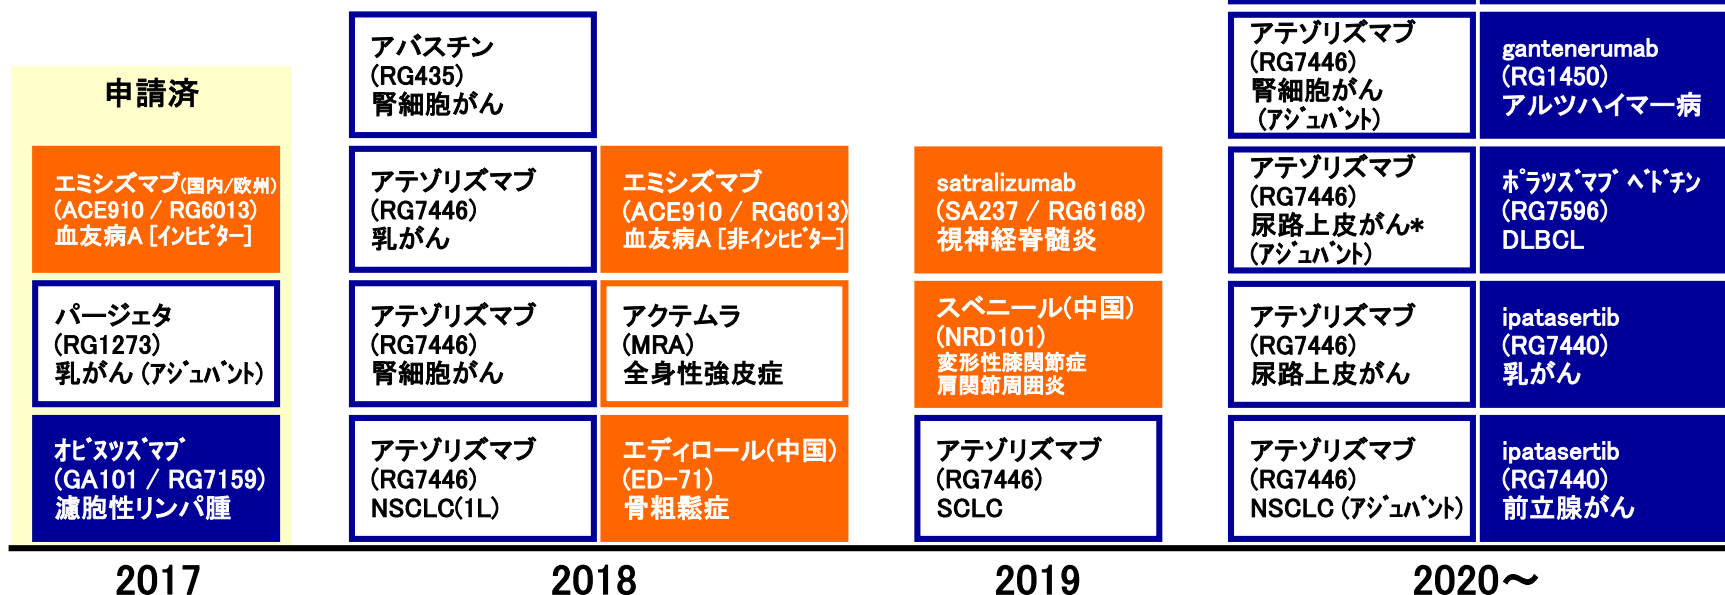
申請済

エミシズマブ(国内/欧州)
(ACE910 / RG6013)
血友病A [ｲﾝﾋﾋﾞﾀｰ]

パージェタ
(RG1273)
乳がん (ｱｼﾞｭﾊﾞﾝﾄ)

ｵﾋﾞﾇﾂｽﾞﾏﾌﾞ
(GA101 / RG7159)
濾胞性リンパ腫

2017

アバスチン
(RG435)
腎細胞がん

アテゾリズマブ
(RG7446)
乳がん

アテゾリズマブ
(RG7446)
腎細胞がん

アテゾリズマブ
(RG7446)
NSCLC(1L)

エミシズマブ
(ACE910 / RG6013)
血友病A [非ｲﾝﾋﾋﾞﾀｰ]

アクテムラ
(MRA)
全身性強皮症

エディロール(中国)
(ED-71)
骨粗鬆症

2018

satralizumab
(SA237 / RG6168)
視神経脊髄炎

スベニール(中国)
(NRD101)
変形性膝関節症
肩関節周囲炎

アテゾリズマブ
(RG7446)
SCLC

2019

アテゾリズマブ
(RG7446)
腎細胞がん
(ｱｼﾞｭﾊﾞﾝﾄ)

アテゾリズマブ
(RG7446)
尿路上皮がん*
(ｱｼﾞｭﾊﾞﾝﾄ)

アテゾリズマブ
(RG7446)
尿路上皮がん

アテゾリズマブ
(RG7446)
NSCLC (ｱｼﾞｭﾊﾞﾝﾄ)

gantenerumab
(RG1450)
アルツハイマー病

ﾎﾟﾗﾂｽﾞﾏﾌﾞ ﾍﾞﾄﾞﾁﾝ
(RG7596)
DLBCL

ipatasertib
(RG7440)
乳がん

ipatasertib
(RG7440)
前立腺がん

2020～